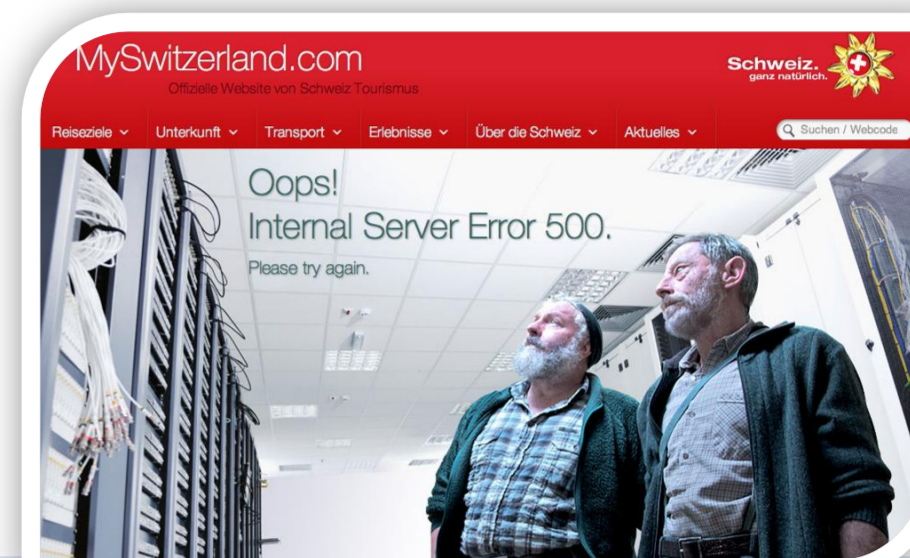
MySwitzerland.com
Offizielle Website von Schweiz Tourismus

Schweiz.
ganz natürlich.

Reiseziele
Unterkunft
Transport
Erlebnisse
Über die Schweiz
Aktuelles

Suchen / Webcode

Oops!
Internal Server Error 500.
Please try again.